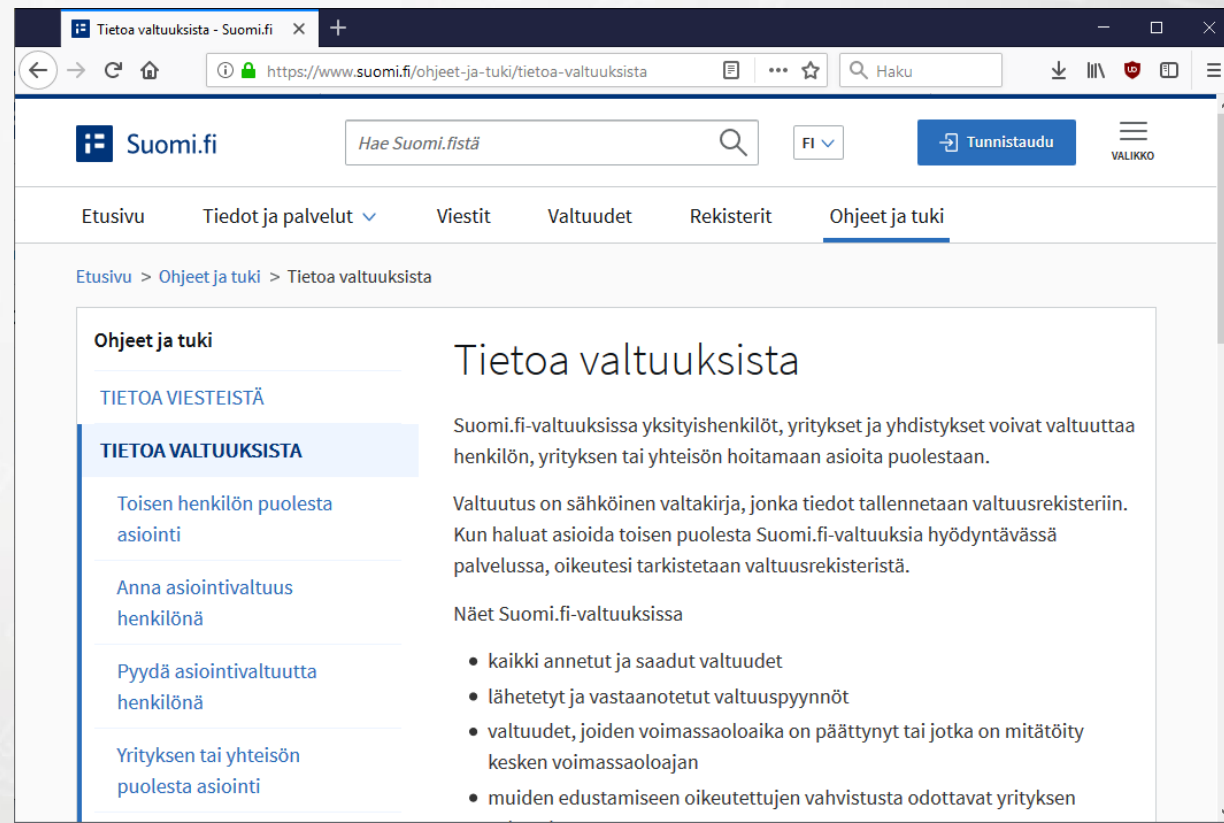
Tietoa valtuuksista - Suomi.fi ×

https://www.suomi.fi/ohjeet-ja-tuki/tietoa-valtuuksista

Haku

Suomi.fi

Hae Suomi.fistä

FI

Tunnistaudu

VALIKKO

Etusivu Tiedot ja palvelut Viestit Valtuudet Rekisterit Ohjeet ja tuki

Etusivu > Ohjeet ja tuki > Tietoa valtuuksista

Ohjeet ja tuki

TIETOA VIESTEISTÄ

TIETOA VALTUUKSISTA

Toisen henkilön puolesta asiointi

Anna asiointivaltuus henkilönä

Pyydä asiointivaltuutta henkilönä

Yrityksen tai yhteisön puolesta asiointi

Tietoa valtuuksista

Suomi.fi-valtuuksissa yksityishenkilöt, yritykset ja yhdistykset voivat valtuuttaa henkilön, yrityksen tai yhteisön hoitamaan asioita puolestaan.

Valtuutus on sähköinen valtakirja, jonka tiedot tallennetaan valtuusrekisteriin. Kun haluat asioida toisen puolesta Suomi.fi-valtuuksia hyödyntävässä palvelussa, oikeutesi tarkistetaan valtuusrekisteristä.

Näet Suomi.fi-valtuuksissa

• kaikki annetut ja saadut valtuudet
• lähetetyt ja vastaanotetut valtuuspyynnöt
• valtuudet, joiden voimassaoloaika on päättynyt tai jotka on mitätöity kesken voimassaoloajan
• muiden edustamiseen oikeutettujen vahvistusta odottavat yrityksen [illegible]